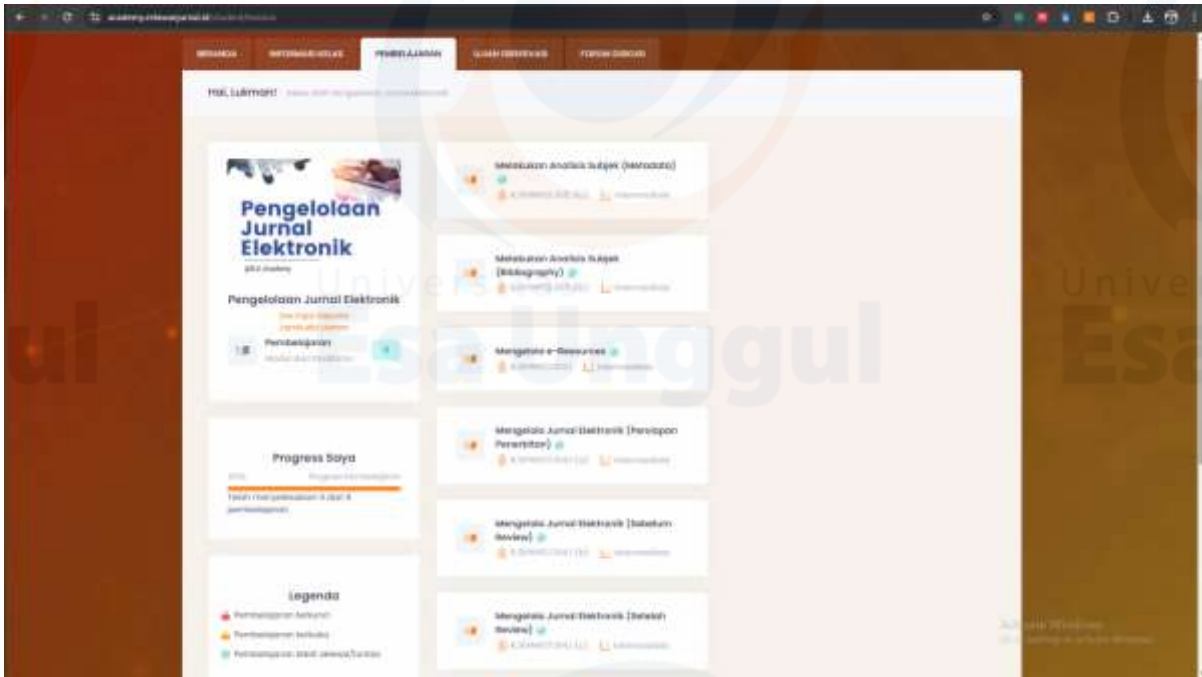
BERANDA | INFORMASI KELAS | PEMBELAJARAN | UJIAN SERTIFIKASI | FORUM DISKUSI

Hai, Lukman! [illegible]

Pengelolaan Jurnal Elektronik

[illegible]

Pengelolaan Jurnal Elektronik

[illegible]

Pembelajaran

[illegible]

Progress Saya

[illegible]

Legenda

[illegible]

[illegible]

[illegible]

Melakukan Analisis Subjek (Metadata)

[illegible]

Melakukan Analisis Subjek (Bibliography)

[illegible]

Mengelola e-Resources

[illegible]

Mengelola Jurnal Elektronik (Persiapan Penerbitan)

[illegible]

Mengelola Jurnal Elektronik (Sebelum Review)

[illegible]

Mengelola Jurnal Elektronik (Setelah Review)

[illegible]

Universitas Esa Unggul

Activate Windows
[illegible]